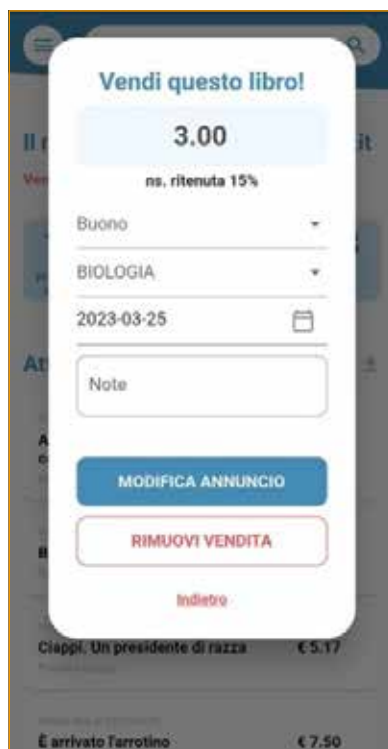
Vendi questo libro!

3.00

ns. ritenuta 15%

Buono

BIOLOGIA

2023-03-25

Note

MODIFICA ANNUNCIO

RIMUOVI VENDITA

Indietro

Il r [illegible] it

Ven

At

A

B

Ciappi. Un presidente di razza €5.17

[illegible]

È arrivato l'arrotino €7.50